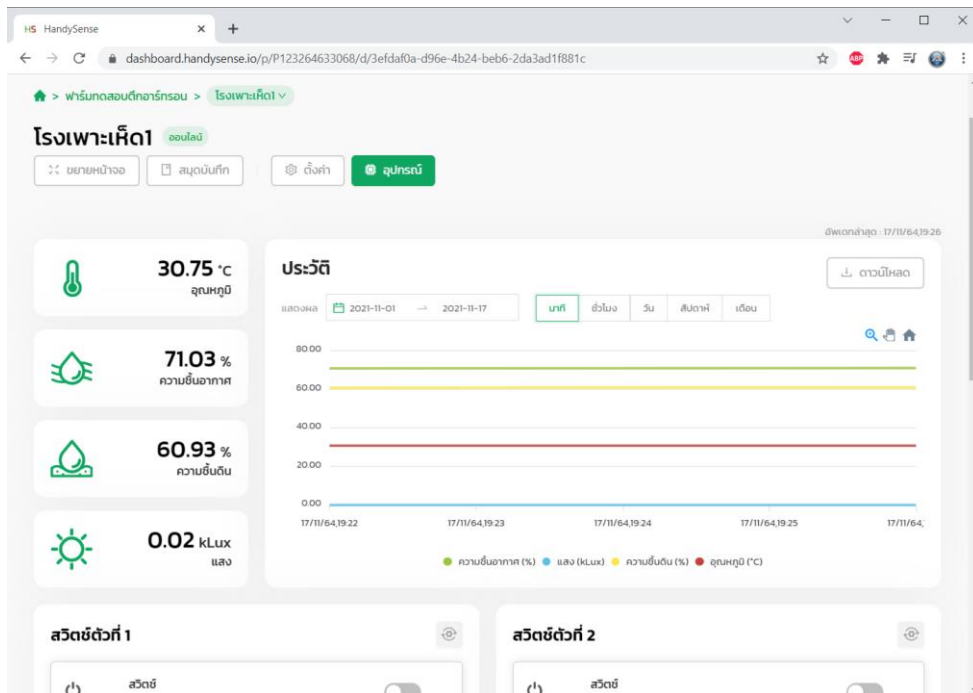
HS HandySense

dashboard.handysense.io/p/P123264633068/d/3efdaf0a-d96e-4b24-beb6-2da3ad1f881c

> ฟาร์มทดสอบดีทอาร์ทรอน > โรงเพาะเห็ด1

โรงเพาะเห็ด1 ออนไลน์

ขยายหน้าจอ | สมุดบันทึก | ตั้งค่า | อุปกรณ์

อัพเดทล่าสุด : 17/11/64,19:26

30.75 °C
อุณหภูมิ

71.03 %
ความชื้นอากาศ

60.93 %
ความชื้นดิน

0.02 kLux
แสง

ประวัติ

ดาวน์โหลด

แสดงผล 2021-11-01 → 2021-11-17 นาที ชั่วโมง วัน สัปดาห์ เดือน

80.00
60.00
40.00
20.00
0.00

17/11/64,19:22 17/11/64,19:23 17/11/64,19:24 17/11/64,19:25 17/11/64,

ความชื้นอากาศ (%) แสง (kLux) ความชื้นดิน (%) อุณหภูมิ (°C)

สวิตช์ตัวที่ 1

สวิตช์

สวิตช์ตัวที่ 2

สวิตช์